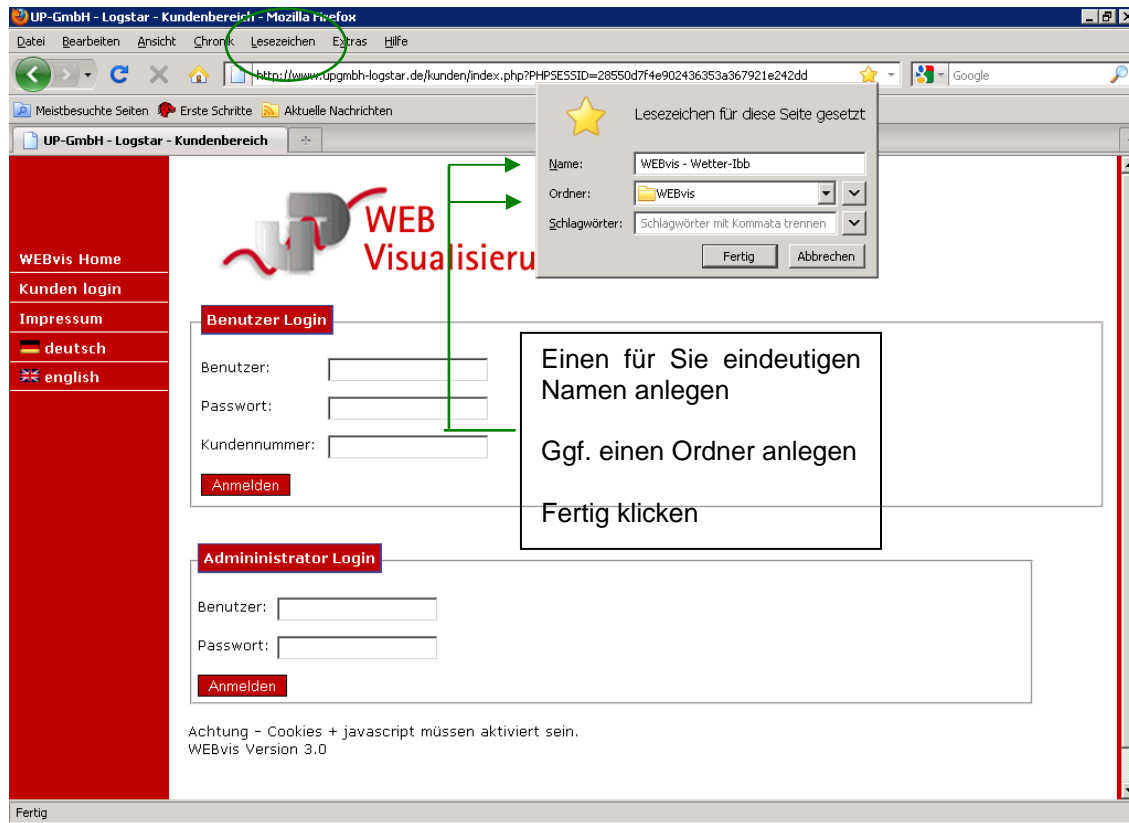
UP-GmbH - Logstar - Kundenbereich - Mozilla Firefox

Datei Bearbeiten Ansicht Chronik Lesezeichen Extras Hilfe

http://www.upgmbh-logstar.de/kunden/index.php?PHPSESSID=28550d7f4e902436353a367921e242dd

Google

Meistbesuchte Seiten Erste Schritte Aktuelle Nachrichten

UP-GmbH - Logstar - Kundenbereich

Lesezeichen für diese Seite gesetzt

Name: WEBvis - Wetter-Ibb

Ordner: WEBvis

Schlagwörter: Schlagwörter mit Kommata trennen

Fertig Abbrechen

WEB Visualisieru

WEBvis Home
Kunden login
Impressum
deutsch
english

Benutzer Login

Benutzer:

Passwort:

Kundennummer:

Anmelden

Einen für Sie eindeutigen Namen anlegen

Ggf. einen Ordner anlegen

Fertig klicken

Admininistrator Login

Benutzer:

Passwort:

Anmelden

Achtung - Cookies + javascript müssen aktiviert sein.
WEBvis Version 3.0

Fertig